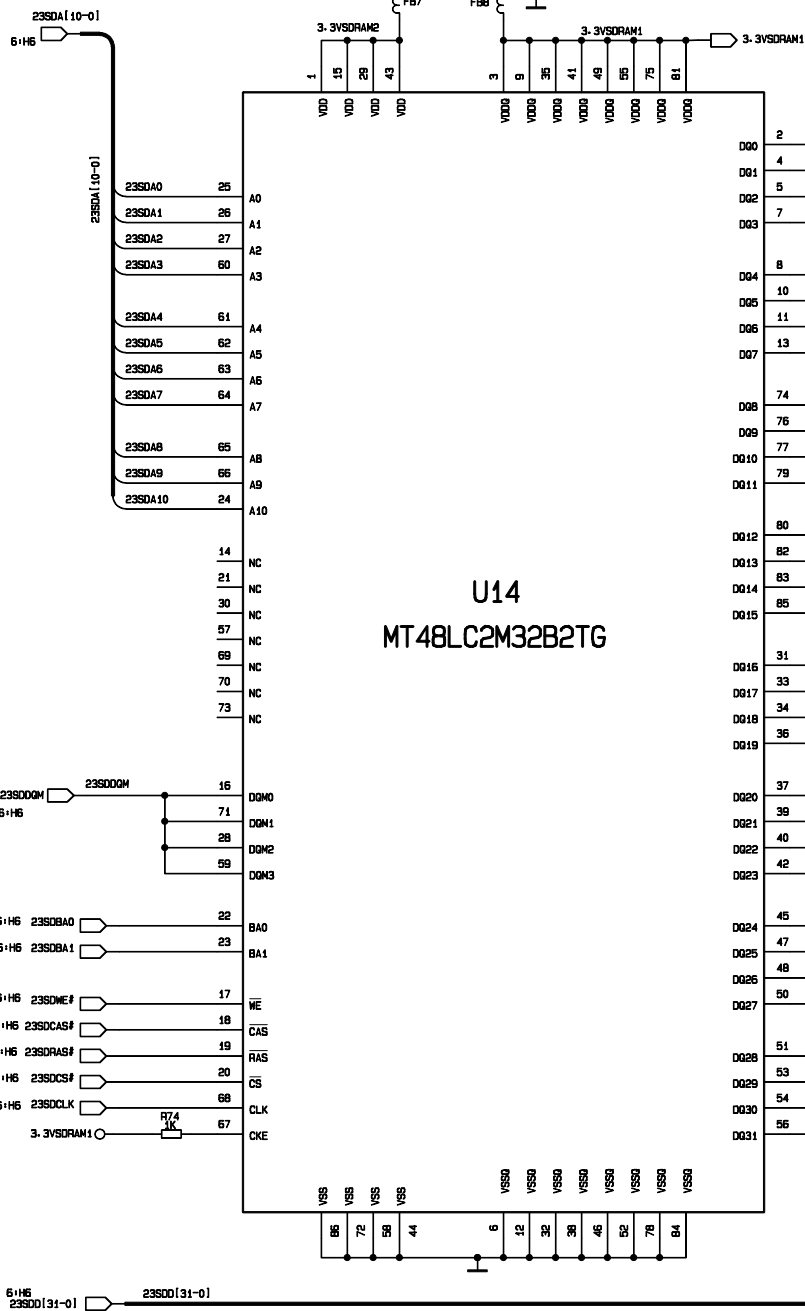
23SDA[10-0]
6:H6
FB7
FB8
3.3VSDRAM2
3.3VSDRAM1
3.3VSDRAM1
1 15 29 43
VDD VDD VDD VDD
3 9 35 41 49 55 75 81
VDDQ VDDQ VDDQ VDDQ VDDQ VDDQ VDDQ VDDQ
23SDA[10-0]
23SDA0 25 A0
23SDA1 26 A1
23SDA2 27 A2
23SDA3 60 A3
23SDA4 61 A4
23SDA5 62 A5
23SDA6 63 A6
23SDA7 64 A7
23SDA8 65 A8
23SDA9 66 A9
23SDA10 24 A10
14 NC
21 NC
30 NC
57 NC
69 NC
70 NC
73 NC
23SDDQM
23SDDQM
6:H6
16 DQM0
71 DQM1
28 DQM2
59 DQM3
6:H6 23SDBA0 22 BA0
6:H6 23SDBA1 23 BA1
6:H6 23SDWE# 17 $\overline{WE}$
:H6 23SDCAS# 18 $\overline{CAS}$
:H6 23SDRAS# 19 $\overline{RAS}$
:H6 23SDCS# 20 $\overline{CS}$
6:H6 23SDCLK 68 CLK
3.3VSDRAM1 R74 1K 67 CKE
U14
MT48LC2M32B2TG
DQ0 2
DQ1 4
DQ2 5
DQ3 7
DQ4 8
DQ5 10
DQ6 11
DQ7 13
DQ8 74
DQ9 76
DQ10 77
DQ11 79
DQ12 80
DQ13 82
DQ14 83
DQ15 85
DQ16 31
DQ17 33
DQ18 34
DQ19 36
DQ20 37
DQ21 39
DQ22 40
DQ23 42
DQ24 45
DQ25 47
DQ26 48
DQ27 50
DQ28 51
DQ29 53
DQ30 54
DQ31 56
VSS VSS VSS VSS
86 72 58 44
VSSQ VSSQ VSSQ VSSQ VSSQ VSSQ VSSQ VSSQ
6 12 32 38 46 52 78 84
6:H6
23SDD[31-0]
23SDD[31-0]